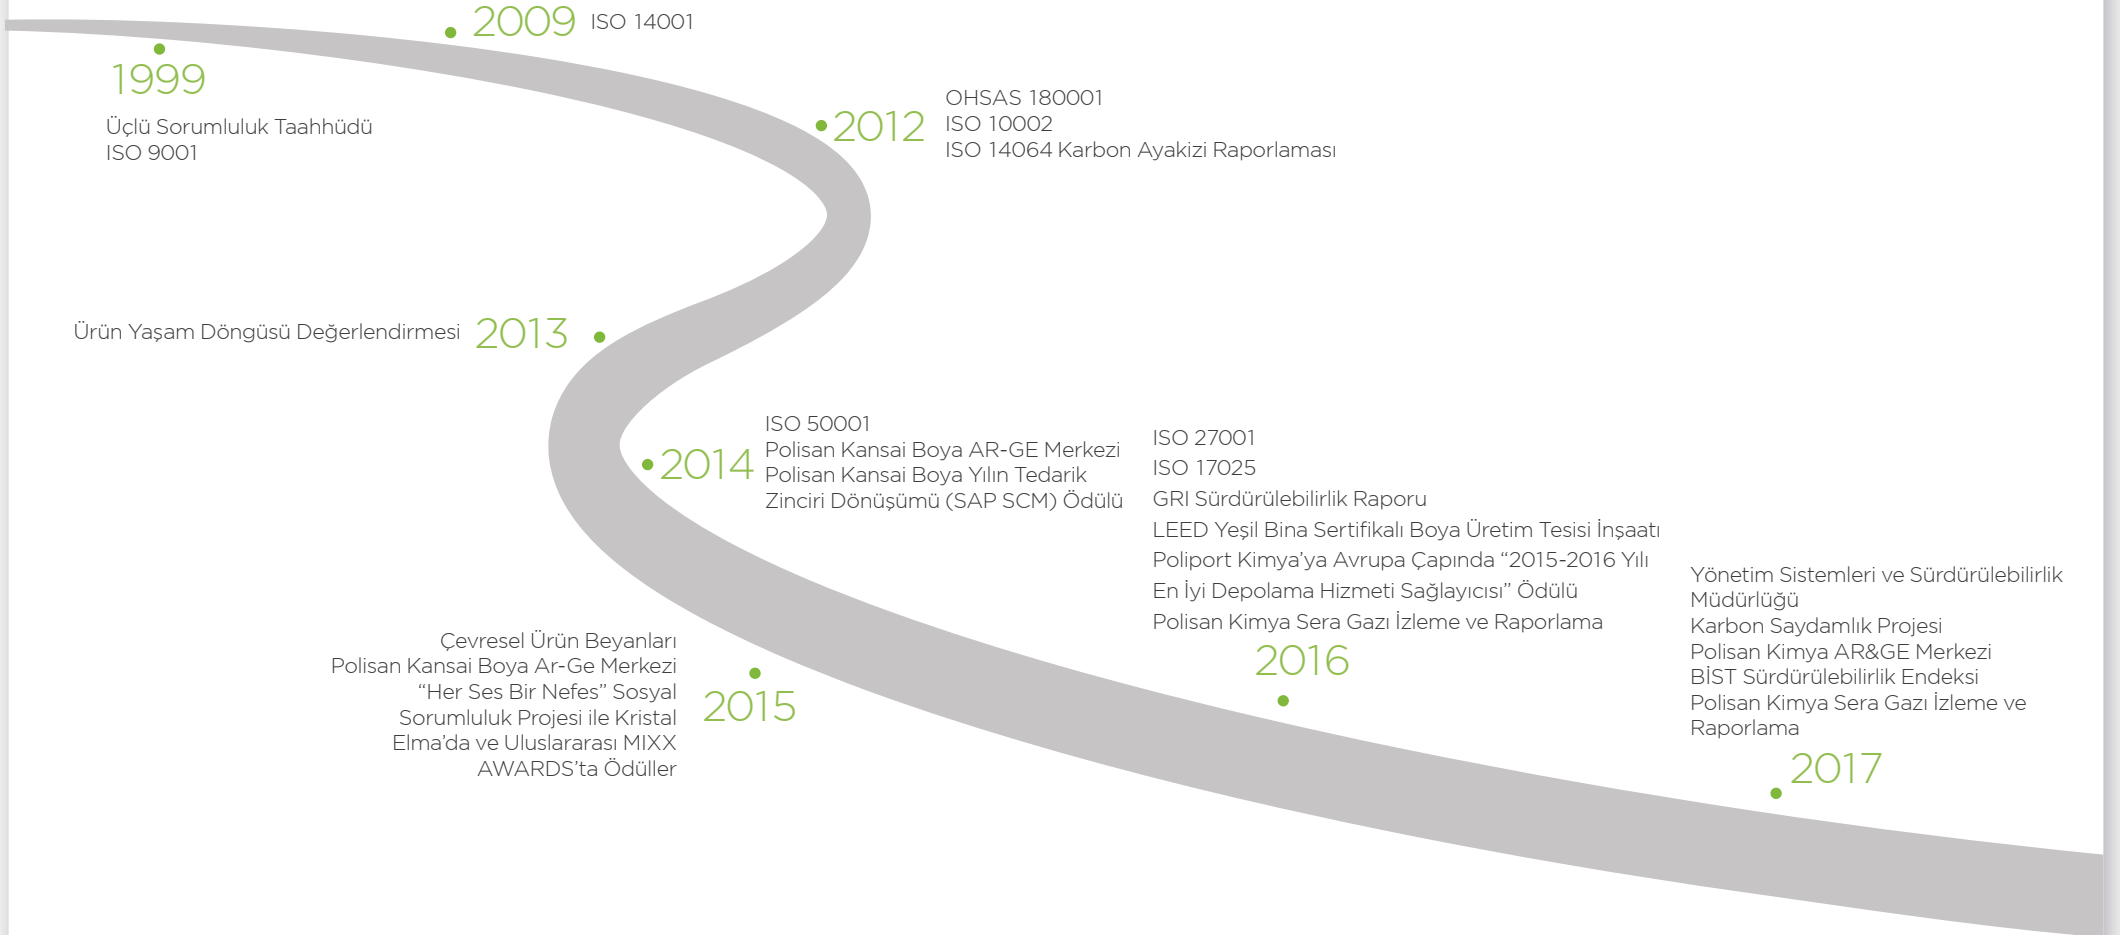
2009 ISO 14001

1999
Üçlü Sorumluluk Taahhüdü
ISO 9001

2012
OHSAS 180001
ISO 10002
ISO 14064 Karbon Ayakizi Raporlaması

Ürün Yaşam Döngüsü Değerlendirmesi 2013

2014
ISO 50001
Polisan Kansai Boya AR-GE Merkezi
Polisan Kansai Boya Yılın Tedarik Zinciri Dönüşümü (SAP SCM) Ödülü

ISO 27001
ISO 17025
GRI Sürdürülebilirlik Raporu
LEED Yeşil Bina Sertifikalı Boya Üretim Tesisi İnşaatı
Poliport Kimya'ya Avrupa Çapında "2015-2016 Yılı En İyi Depolama Hizmeti Sağlayıcısı" Ödülü
Polisan Kimya Sera Gazı İzleme ve Raporlama
2016

Çevresel Ürün Beyanları
Polisan Kansai Boya Ar-Ge Merkezi
"Her Ses Bir Nefes" Sosyal Sorumluluk Projesi ile Kristal Elma'da ve Uluslararası MIXX AWARDS'ta Ödüller
2015

Yönetim Sistemleri ve Sürdürülebilirlik Müdürlüğü
Karbon Saydamlık Projesi
Polisan Kimya AR&GE Merkezi
BİST Sürdürülebilirlik Endeksi
Polisan Kimya Sera Gazı İzleme ve Raporlama
2017